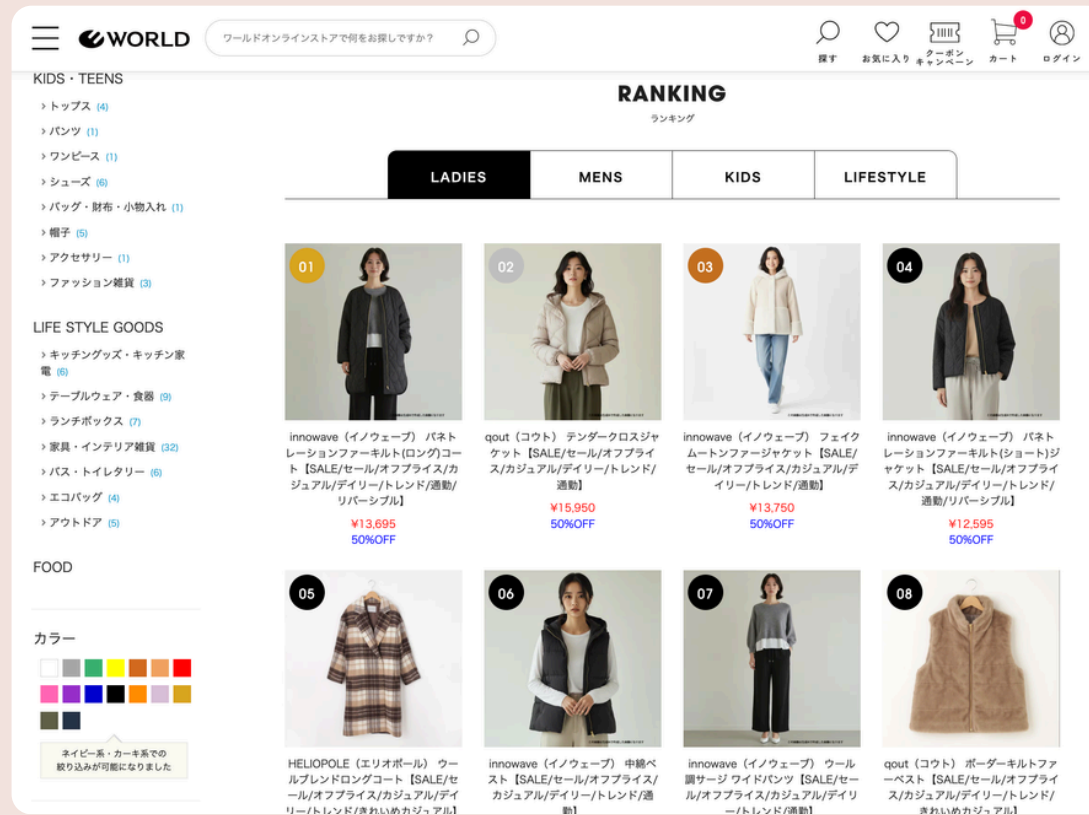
WORLD

ワールドオンラインストアで何をお探しですか？

探す　お気に入り　クーポンキャンペーン　カート 0　ログイン

KIDS・TEENS
› トップス (4)
› パンツ (1)
› ワンピース (1)
› シューズ (6)
› バッグ・財布・小物入れ (1)
› 帽子 (5)
› アクセサリー (1)
› ファッション雑貨 (3)

LIFE STYLE GOODS
› キッチングッズ・キッチン家電 (6)
› テーブルウェア・食器 (9)
› ランチボックス (7)
› 家具・インテリア雑貨 (32)
› バス・トイレタリー (6)
› エコバッグ (4)
› アウトドア (5)

FOOD

カラー

ネイビー系・カーキ系での絞り込みが可能になりました

RANKING
ランキング

LADIES | MENS | KIDS | LIFESTYLE

01
innowave（イノウェーブ） パネトレーションファーキルト(ロング)コート【SALE/セール/オフプライス/カジュアル/デイリー/トレンド/通勤/リバーシブル】
¥13,695
50%OFF

02
qout（コウト） テンダークロスジャケット【SALE/セール/オフプライス/カジュアル/デイリー/トレンド/通勤】
¥15,950
50%OFF

03
innowave（イノウェーブ） フェイクムートンファージャケット【SALE/セール/オフプライス/カジュアル/デイリー/トレンド/通勤】
¥13,750
50%OFF

04
innowave（イノウェーブ） パネトレーションファーキルト(ショート)ジャケット【SALE/セール/オフプライス/カジュアル/デイリー/トレンド/通勤/リバーシブル】
¥12,595
50%OFF

05
HELIOPOLE（エリオポール） ウールブレンドロングコート【SALE/セール/オフプライス/カジュアル/デイリー/トレンド/きれいめカジュアル

06
innowave（イノウェーブ） 中綿ベスト【SALE/セール/オフプライス/カジュアル/デイリー/トレンド/通勤】

07
innowave（イノウェーブ） ウール調サージ ワイドパンツ【SALE/セール/オフプライス/カジュアル/デイリー/トレンド/通勤】

08
qout（コウト） ボーダーキルトファーベスト【SALE/セール/オフプライス/カジュアル/デイリー/トレンド/きれいめカジュアル